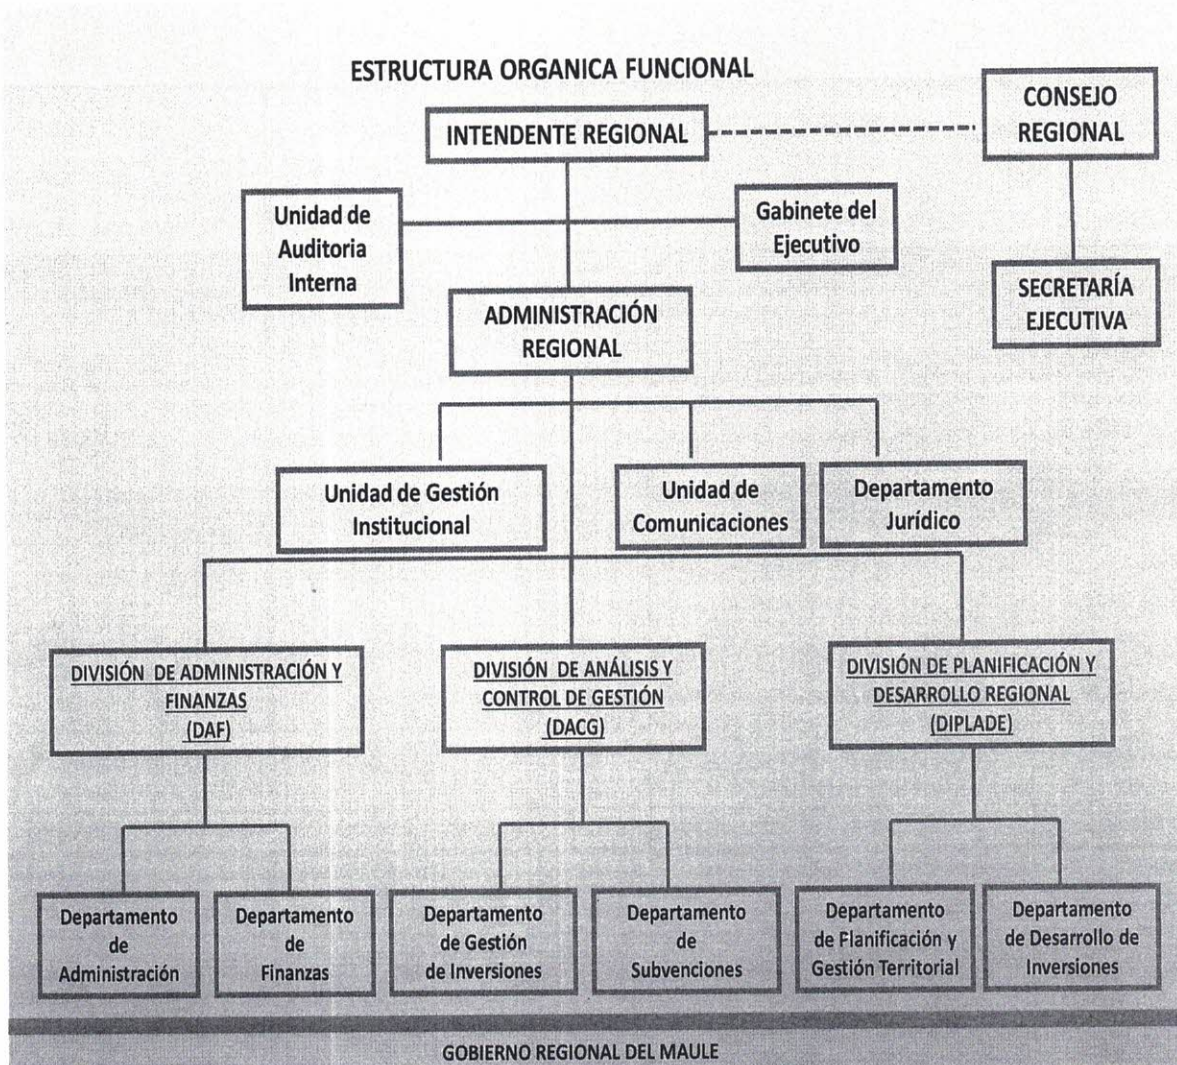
ESTRUCTURA ORGANICA FUNCIONAL

INTENDENTE REGIONAL

CONSEJO REGIONAL

Unidad de Auditoria Interna

Gabinete del Ejecutivo

SECRETARÍA EJECUTIVA

ADMINISTRACIÓN REGIONAL

Unidad de Gestión Institucional

Unidad de Comunicaciones

Departamento Jurídico

DIVISIÓN DE ADMINISTRACIÓN Y FINANZAS (DAF)

DIVISIÓN DE ANÁLISIS Y CONTROL DE GESTIÓN (DACG)

DIVISIÓN DE PLANIFICACIÓN Y DESARROLLO REGIONAL (DIPLADE)

Departamento de Administración

Departamento de Finanzas

Departamento de Gestión de Inversiones

Departamento de Subvenciones

Departamento de Flanificación y Gestión Territorial

Departamento de Desarrollo de Inversiones

GOBIERNO REGIONAL DEL MAULE